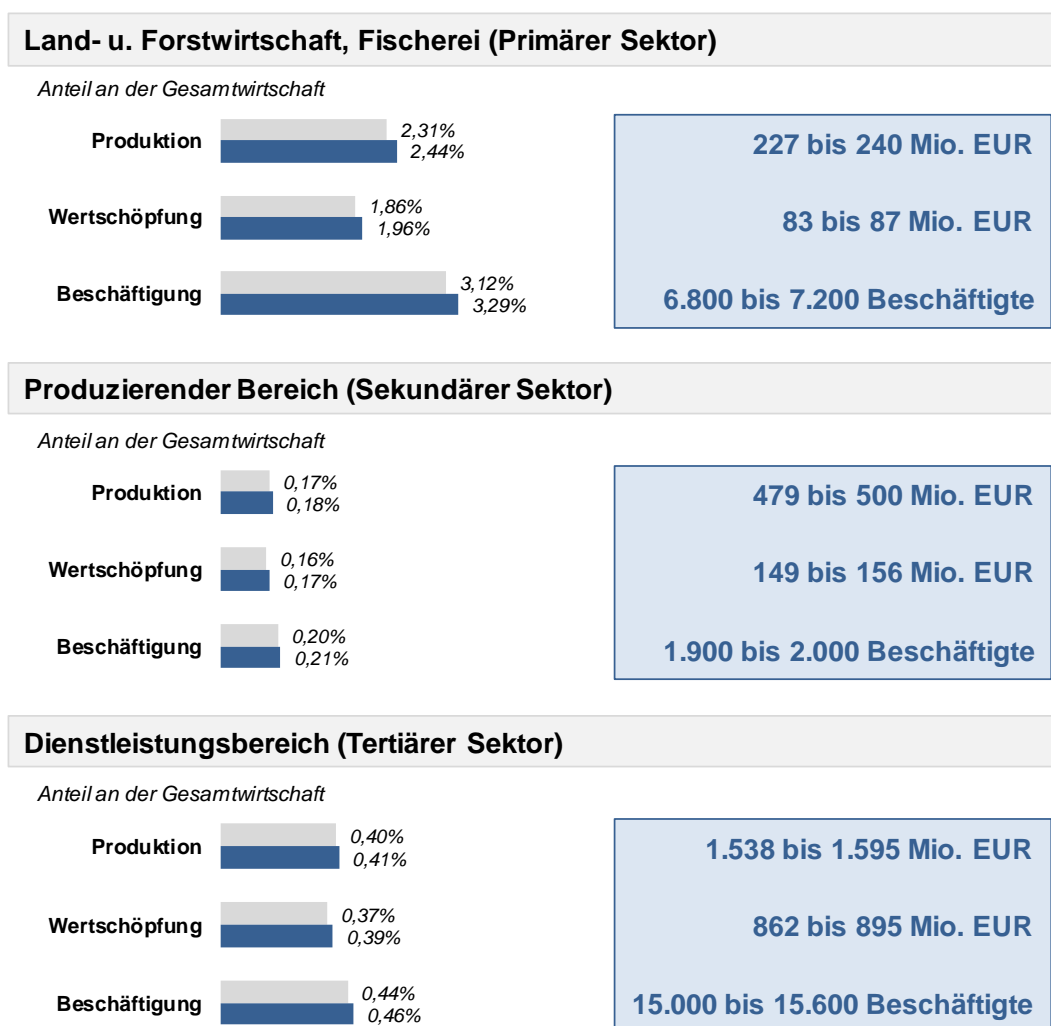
Land- u. Forstwirtschaft, Fischerei (Primärer Sektor)

Anteil an der Gesamtwirtschaft

Produktion 2,31% 2,44%

Wertschöpfung 1,86% 1,96%

Beschäftigung 3,12% 3,29%

227 bis 240 Mio. EUR

83 bis 87 Mio. EUR

6.800 bis 7.200 Beschäftigte

Produzierender Bereich (Sekundärer Sektor)

Anteil an der Gesamtwirtschaft

Produktion 0,17% 0,18%

Wertschöpfung 0,16% 0,17%

Beschäftigung 0,20% 0,21%

479 bis 500 Mio. EUR

149 bis 156 Mio. EUR

1.900 bis 2.000 Beschäftigte

Dienstleistungsbereich (Tertiärer Sektor)

Anteil an der Gesamtwirtschaft

Produktion 0,40% 0,41%

Wertschöpfung 0,37% 0,39%

Beschäftigung 0,44% 0,46%

1.538 bis 1.595 Mio. EUR

862 bis 895 Mio. EUR

15.000 bis 15.600 Beschäftigte